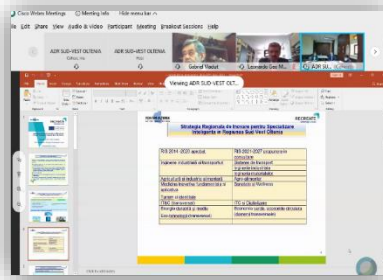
Cisco Webex Meetings    Meeting Info    Hide menu bar

File  Edit  Share  View  Audio & Video  Participant  Meeting  Breakout Sessions  Help

ADR SUD-VEST OLTENIA    ADR SUD-VEST OLTENIA    Gabriel Vladut    Leonardo Gosi M...    ADR SU...

Viewing ADR SUD-VEST OLT...

Strategia Regională de Inovare pentru Specializare Inteligentă în Regiunea Sud Vest Oltenia

| RIS 2014-2020 aprobat | RIS 2021-2027 în curs de consultare |
|---|---|
| Ingineria industrială și transporturi | Sisteme de transport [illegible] |
| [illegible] | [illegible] |
| Agricultură și industrie alimentară | Agro-alimentar |
| Medicină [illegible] | Sănătate și Wellness |
| Turism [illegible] | |
| TIC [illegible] | TIC și Digitalizare |
| Energie durabilă și mediu | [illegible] |
| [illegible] | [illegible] |